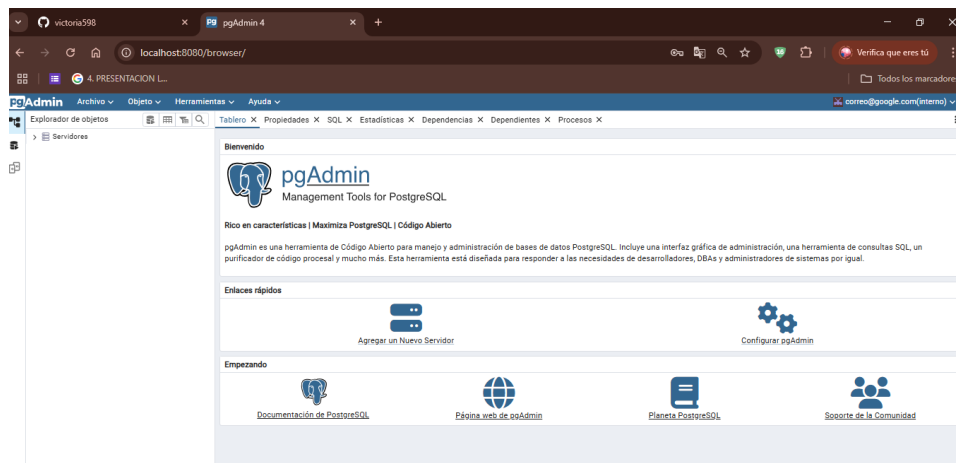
victoria598 × pgAdmin 4 × +

localhost:8080/browser/

30 Verifica que eres tú

4. PRESENTACION L...

Todos los marcadores

pgAdmin Archivo Objeto Herramientas Ayuda

correo@google.com(interno)

Explorador de objetos

Servidores

Tablero × Propiedades × SQL × Estadísticas × Dependencias × Dependientes × Procesos ×

Bienvenido

pgAdmin
Management Tools for PostgreSQL

Rico en características | Maximiza PostgreSQL | Código Abierto

pgAdmin es una herramienta de Código Abierto para manejo y administración de bases de datos PostgreSQL. Incluye una interfaz gráfica de administración, una herramienta de consultas SQL, un purificador de código procesal y mucho más. Esta herramienta está diseñada para responder a las necesidades de desarrolladores, DBAs y administradores de sistemas por igual.

Enlaces rápidos

Agregar un Nuevo Servidor

Configurar pgAdmin

Empezando

Documentación de PostgreSQL

Página web de pgAdmin

Planeta PostgreSQL

Soporte de la Comunidad